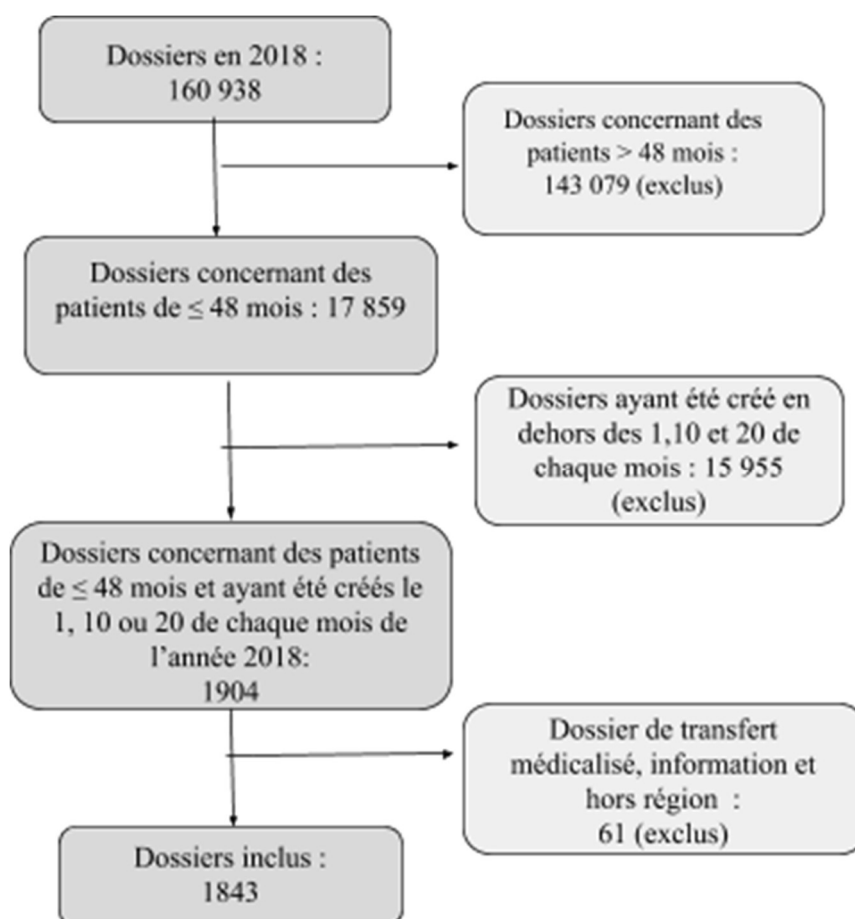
Dossiers en 2018 :
160 938

Dossiers concernant des patients > 48 mois :
143 079 (exclus)

Dossiers concernant des patients de ≤ 48 mois : 17 859

Dossiers ayant été créé en dehors des 1,10 et 20 de chaque mois : 15 955 (exclus)

Dossiers concernant des patients de ≤ 48 mois et ayant été créés le 1, 10 ou 20 de chaque mois de l'année 2018:
1904

Dossier de transfert médicalisé, information et hors région :
61 (exclus)

Dossiers inclus :
1843